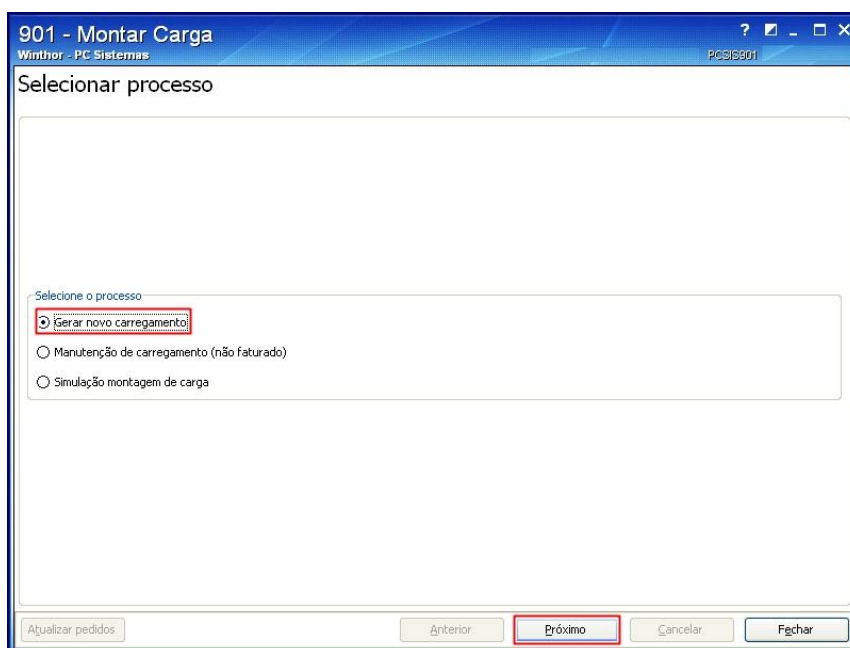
901 - Montar Carga
Winthor - PC Sistemas
? ◪ _ □ ×
PCSIS901

Selecionar processo

Selecione o processo
Gerar novo carregamento
Manutenção de carregamento (não faturado)
Simulação montagem de carga

Atualizar pedidos
Anterior
Próximo
Cancelar
Fechar